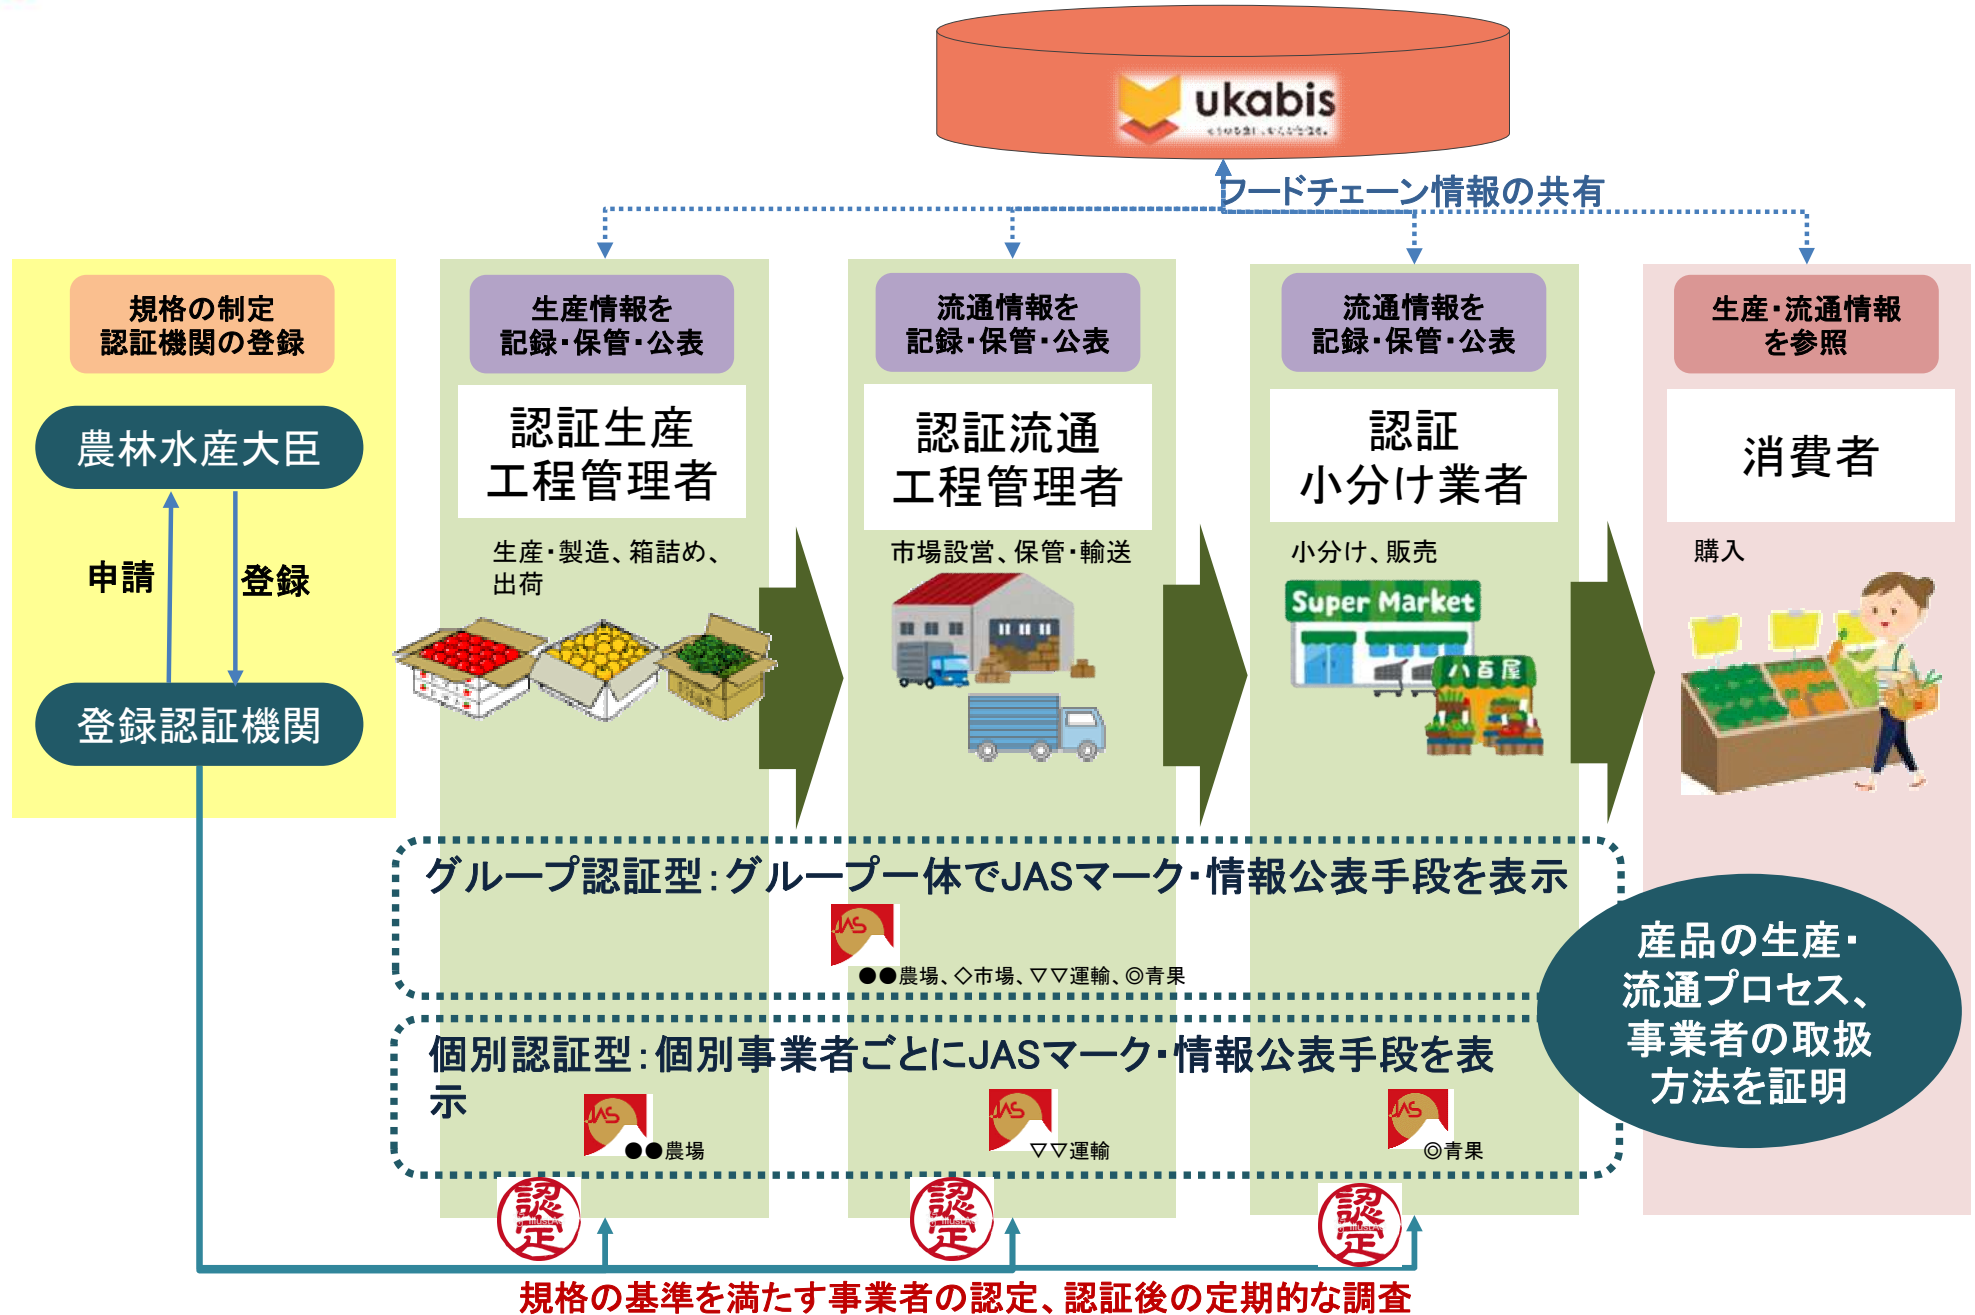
ukabis

フードチェーン情報の共有

規格の制定
認証機関の登録

農林水産大臣

申請

登録

登録認証機関

生産情報を
記録・保管・公表

認証生産
工程管理者

生産・製造、箱詰め、出荷

流通情報を
記録・保管・公表

認証流通
工程管理者

市場設営、保管・輸送

流通情報を
記録・保管・公表

認証
小分け業者

小分け、販売

Super Market

八百屋

生産・流通情報
を参照

消費者

購入

グループ認証型：グループ一体でJASマーク・情報公表手段を表示

JAS

●●農場、◇市場、▽▽運輸、◎青果

個別認証型：個別事業者ごとにJASマーク・情報公表手段を表示

JAS ●●農場

JAS ▽▽運輸

JAS ◎青果

産品の生産・
流通プロセス、
事業者の取扱
方法を証明

認定

認定

認定

規格の基準を満たす事業者の認定、認証後の定期的な調査